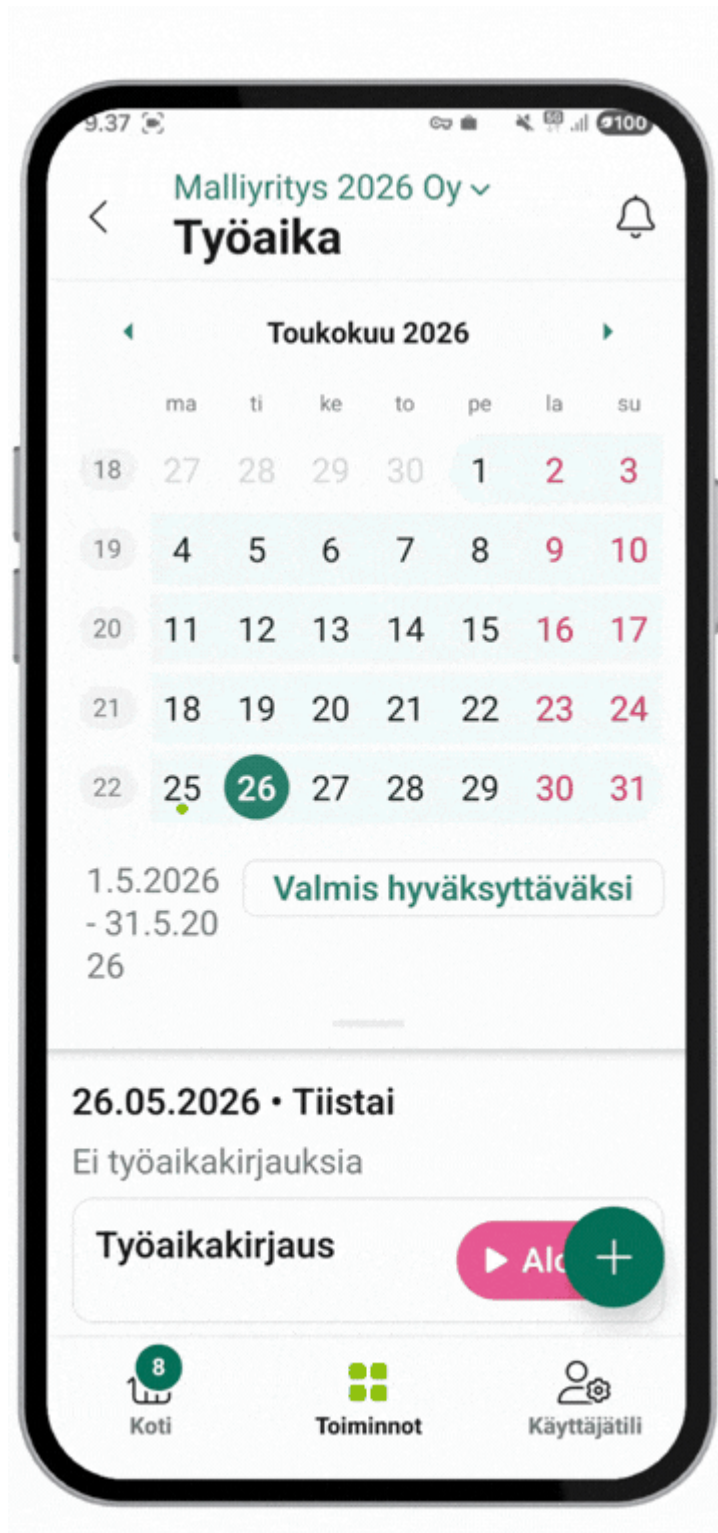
9.37

Malliyritys 2026 Oy
Työaika

Toukokuu 2026

|  | ma | ti | ke | to | pe | la | su |
|---|---|---|---|---|---|---|---|
| 18 | 27 | 28 | 29 | 30 | 1 | 2 | 3 |
| 19 | 4 | 5 | 6 | 7 | 8 | 9 | 10 |
| 20 | 11 | 12 | 13 | 14 | 15 | 16 | 17 |
| 21 | 18 | 19 | 20 | 21 | 22 | 23 | 24 |
| 22 | 25 | 26 | 27 | 28 | 29 | 30 | 31 |

1.5.2026 - 31.5.2026
Valmis hyväksyttäväksi

26.05.2026 • Tiistai
Ei työaikakirjauksia

Työaikakirjaus
Alo

8
Koti
Toiminnot
Käyttäjätili